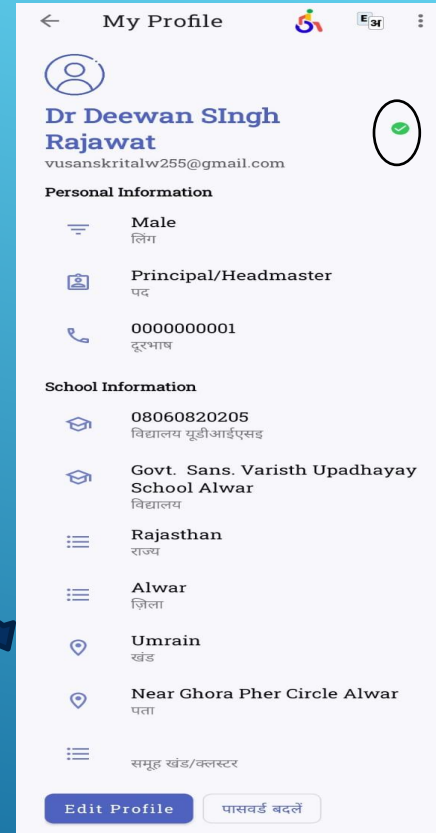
My Profile

E अ

Dr Deewan SIngh Rajawat
vusanskritalw255@gmail.com

Personal Information

Male
लिंग

Principal/Headmaster
पद

0000000001
दूरभाष

School Information

08060820205
विद्यालय यूडीआईएसइ

Govt. Sans. Varisth Upadhayay School Alwar
विद्यालय

Rajasthan
राज्य

Alwar
ज़िला

Umrain
खंड

Near Ghora Pher Circle Alwar
पता

समूह खंड/क्लस्टर

Edit Profile
पासवर्ड बदलें